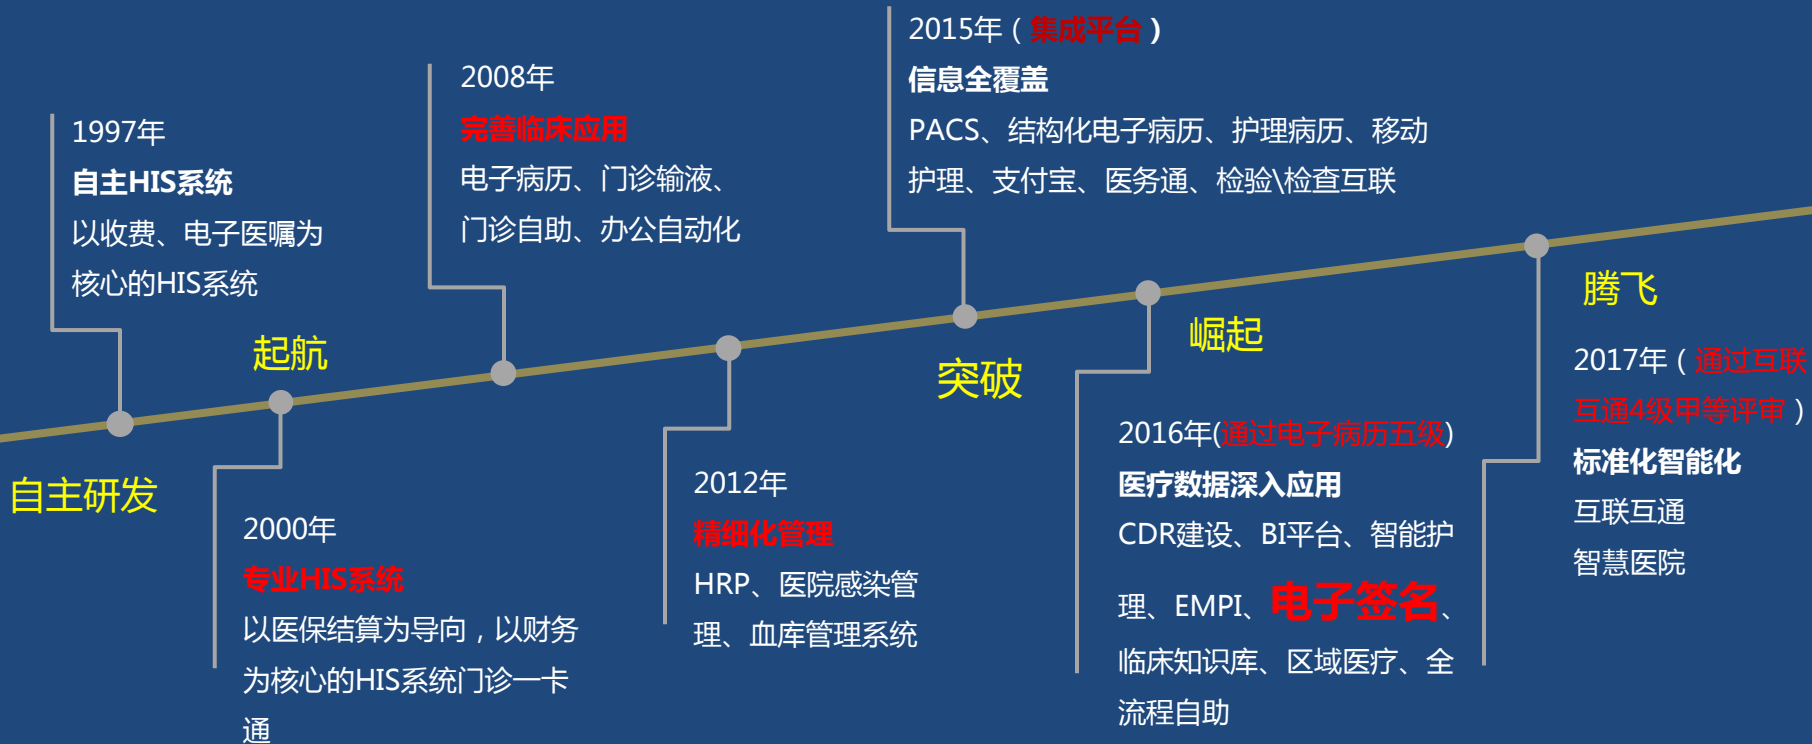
1997年
自主HIS系统
以收费、电子医嘱为核心的HIS系统

自主研发

起航

2000年
专业HIS系统
以医保结算为导向，以财务为核心的HIS系统门诊一卡通

2008年
完善临床应用
电子病历、门诊输液、门诊自助、办公自动化

2012年
精细化管理
HRP、医院感染管理、血库管理系统

突破

2015年（集成平台）
信息全覆盖
PACS、结构化电子病历、护理病历、移动护理、支付宝、医务通、检验\检查互联

崛起

2016年(通过电子病历五级)
医疗数据深入应用
CDR建设、BI平台、智能护理、EMPI、电子签名、临床知识库、区域医疗、全流程自助

腾飞

2017年（通过互联互通4级甲等评审）
标准化智能化
互联互通
智慧医院